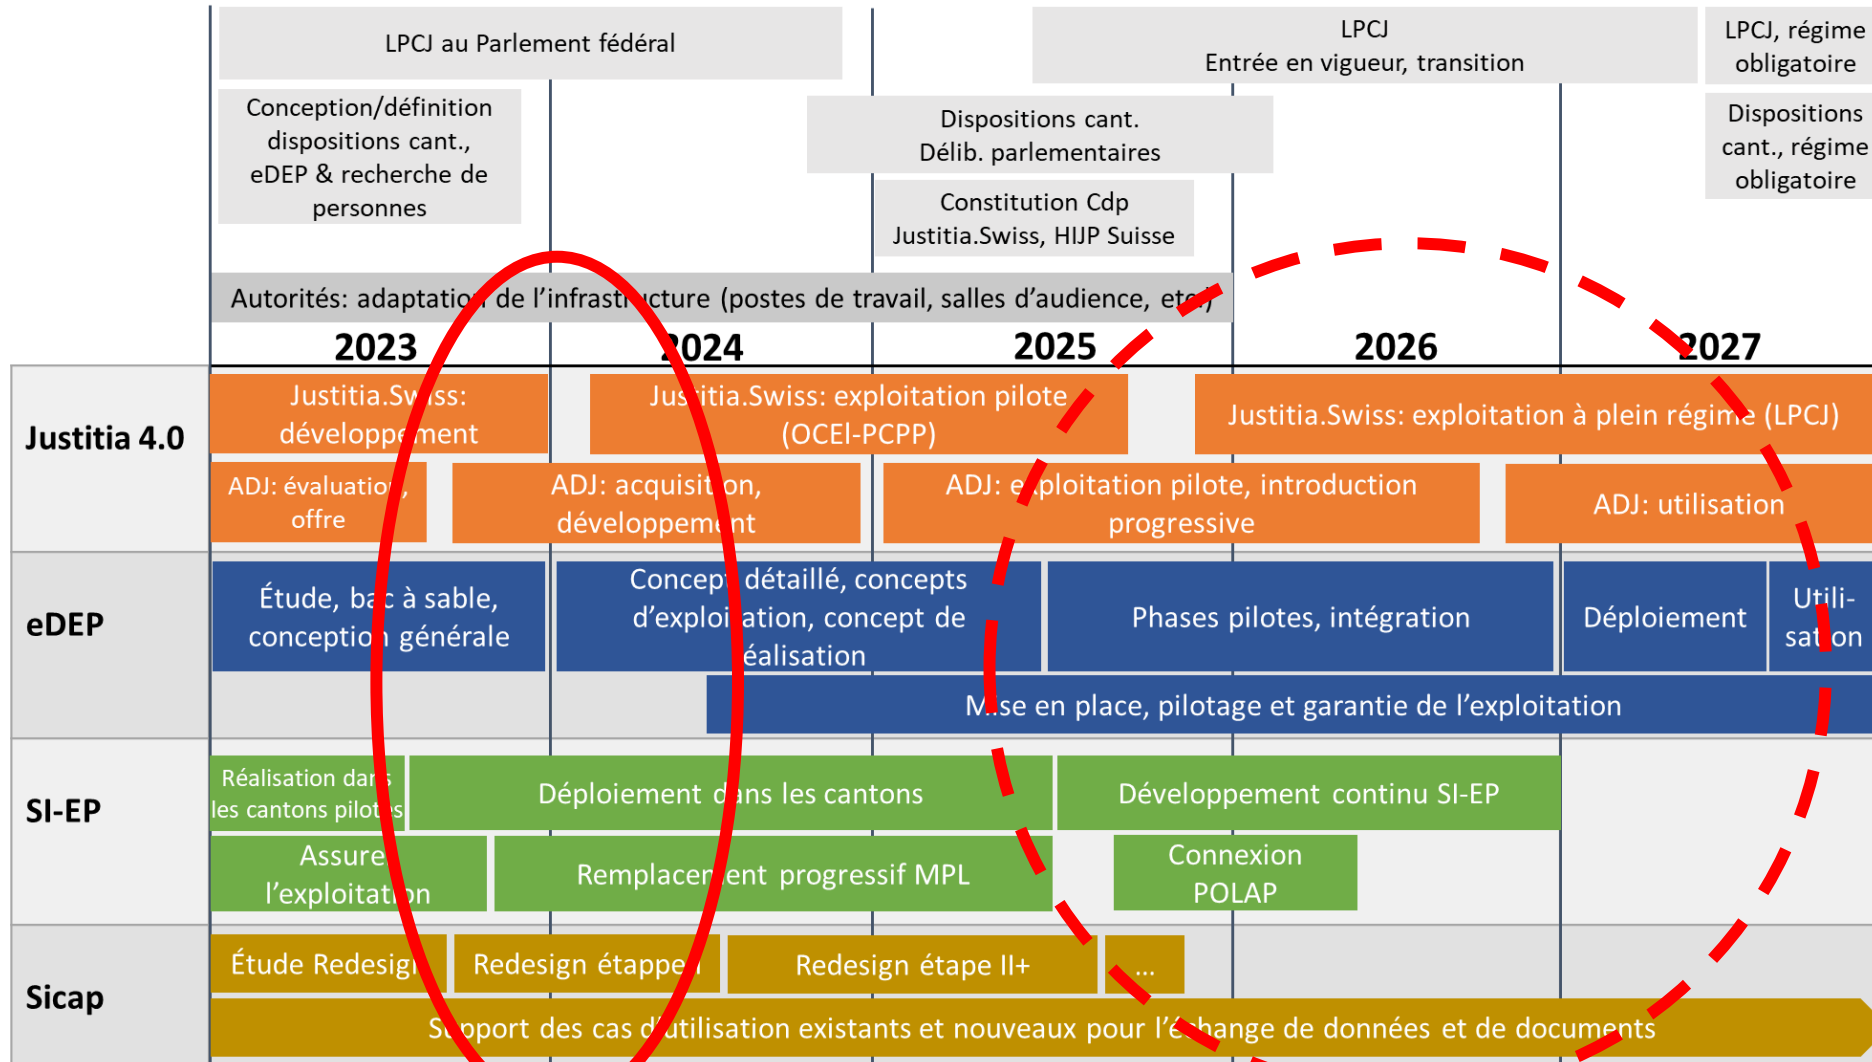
LPCJ au Parlement fédéral

LPCJ
Entrée en vigueur, transition

LPCJ, régime obligatoire

Conception/définition dispositions cant., eDEP & recherche de personnes

Dispositions cant.
Délib. parlementaires

Dispositions cant., régime obligatoire

Constitution Cdp
Justitia.Swiss, HIJP Suisse

Autorités: adaptatio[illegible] de l'infrast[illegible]cture (postes de travail, salles d'audience, et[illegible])

2023 2024 2025 2026 2027

Justitia 4.0

Justitia.Sw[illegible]ss: développ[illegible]ment

Jus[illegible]itia.Swiss: exploitation pilote (OCEI-PCPP)

Justitia.Swiss: exploitation à plein régime (LPCJ)

ADJ: évaluatio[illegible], offre

ADJ: acquisit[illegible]on, développeme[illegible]nt

ADJ: e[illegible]ploitation pilote, introduction progressive

ADJ: utilisation

eDEP

Étude, ba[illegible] à sable, conceptio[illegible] générale

Concep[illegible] détaillé, concepts d'exploi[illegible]ation, concept de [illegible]éalisation

Phases pilotes, intégration

Déploiement

Utili-sat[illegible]on

M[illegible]se en place, pilotage et garantie de l'exploitation

SI-EP

Réalisation dan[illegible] les cantons pilot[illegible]s

Déploiement d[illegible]ns les cantons

Développement continu SI-EP

Assure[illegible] l'exploitat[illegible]on

Remplacem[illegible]ent progressif MPL

Connexion POLAP

Sicap

Étude Redesig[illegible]

Redesign étappe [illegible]

Redesign étape II+

...

S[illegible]pport des cas d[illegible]utilisation existants et nouveaux pour l'é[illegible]hange de données et de documents